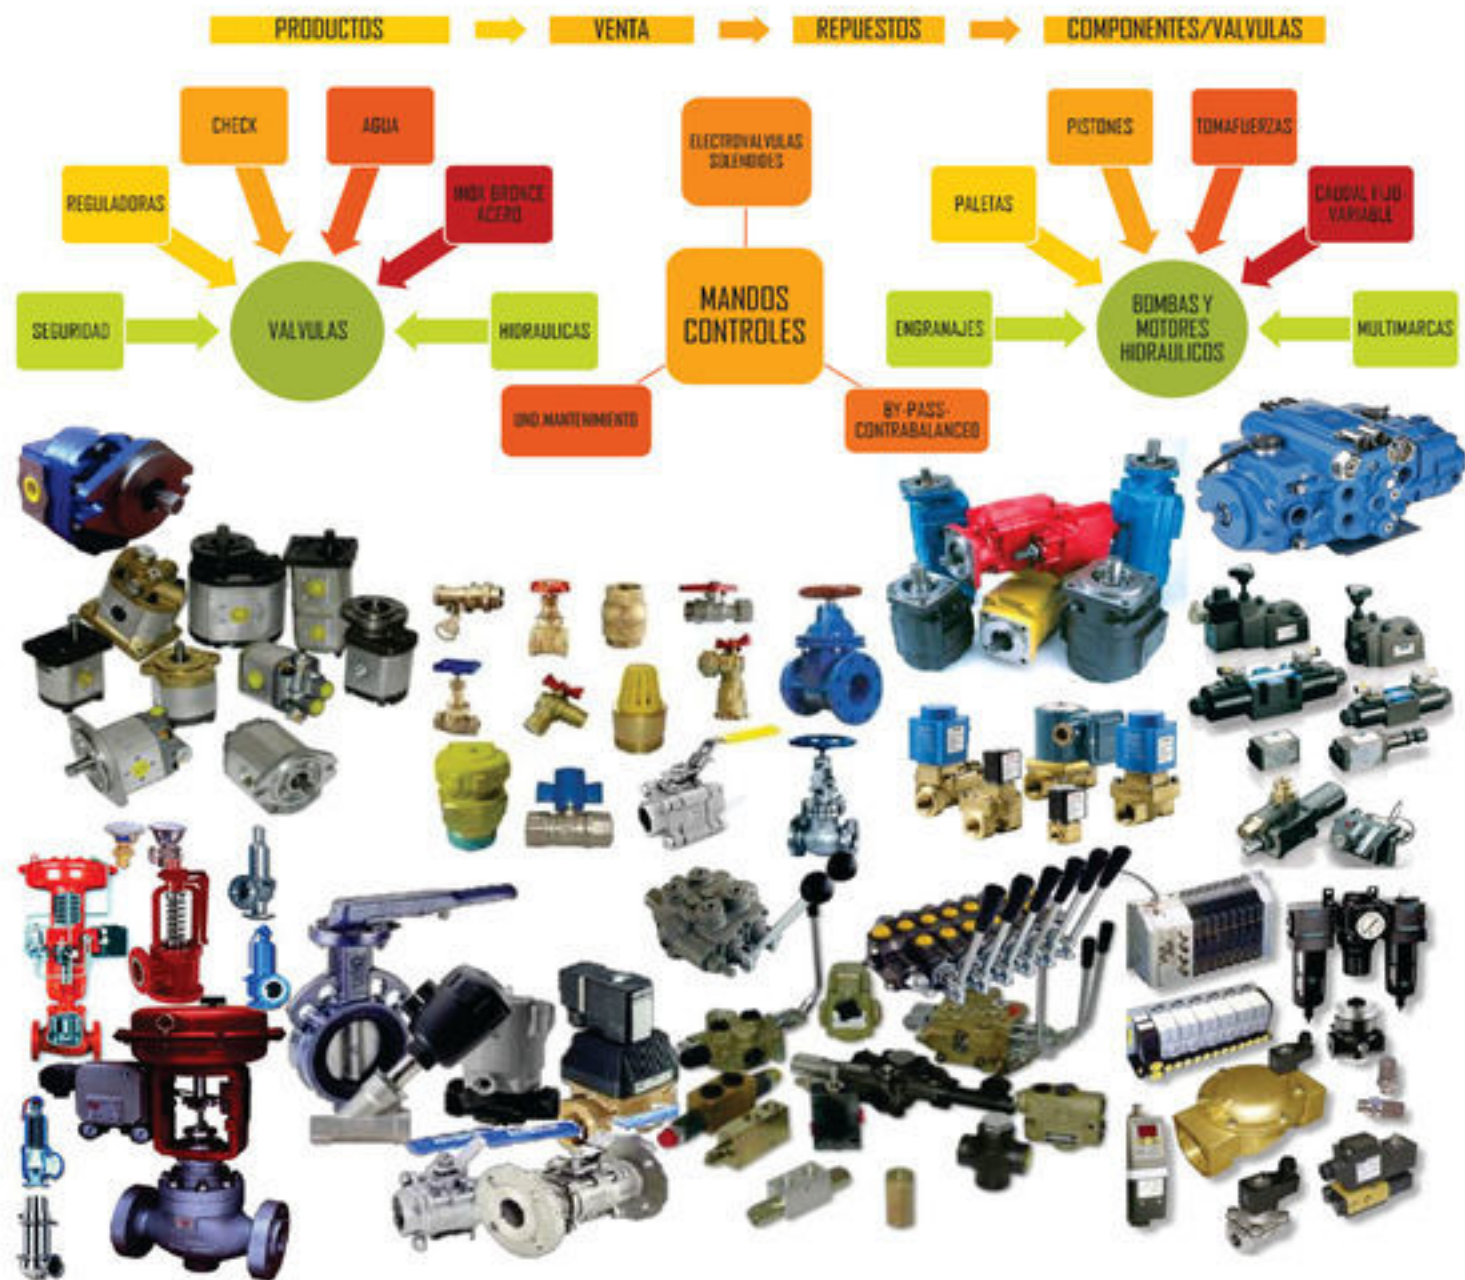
PRODUCTOS → VENTA → REPUESTOS → COMPONENTES/VALVULAS

CHECK

AGUA

REGULADORAS

INOX BRONCE ACERO

SEGURIDAD

VALVULAS

HIDRAULICAS

ELECTROVALVULAS SOLENOIDES

MANDOS CONTROLES

UND.MANTENIMIENTO

BY-PASS-CONTRABALANCEO

PISTONES

TOMAFUERZAS

PALETAS

CAUDAL FIJO-VARIABLE

ENGRANAJES

BOMBAS Y MOTORES HIDRAULICOS

MULTIMARCAS